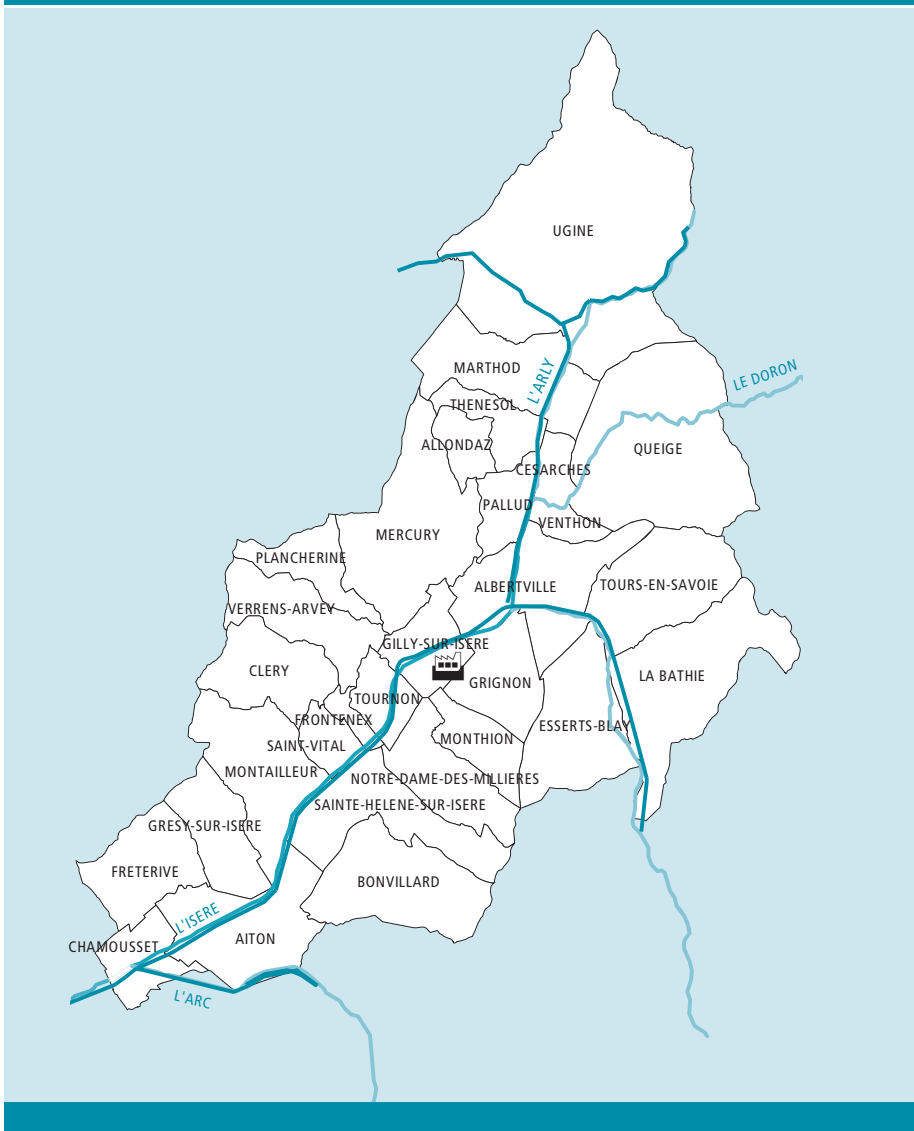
UGINE

MARTHOD

L'ARLY

LE DORON

THENESOL

ALLONDAZ

QUEIGE

CESARCHES

PALLUD

VENTHON

MERCURY

PLANCHERINE

ALBERTVILLE

TOURS-EN-SAVOIE

VERRENS-ARVEY

GILLY-SUR-ISERE

CLERY

GRIGNON

LA BATHIE

TOURNON

FRONTENEX

ESSERTS-BLAY

MONTHION

SAINT-VITAL

MONTAILLEUR

NOTRE-DAME-DES-MILLIERES

SAINTE-HELENE-SUR-ISERE

GRESY-SUR-ISERE

FRETERIVE

BONVILLARD

L'ISERE

CHAMOUSSET

AITON

L'ARC